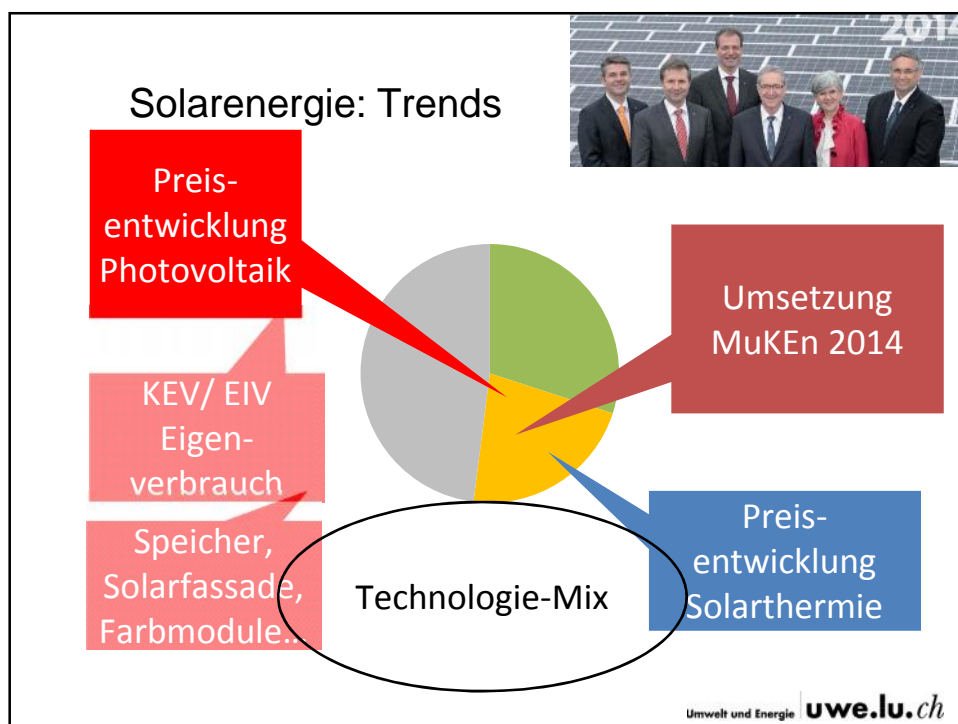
2014

Solarenergie: Trends

Preisentwicklung Photovoltaik

Umsetzung MuKEn 2014

KEV/ EIV Eigenverbrauch

Speicher, Solarfassade, Farbmodule…

Technologie-Mix

Preisentwicklung Solarthermie

Umwelt und Energie uwe.lu.ch